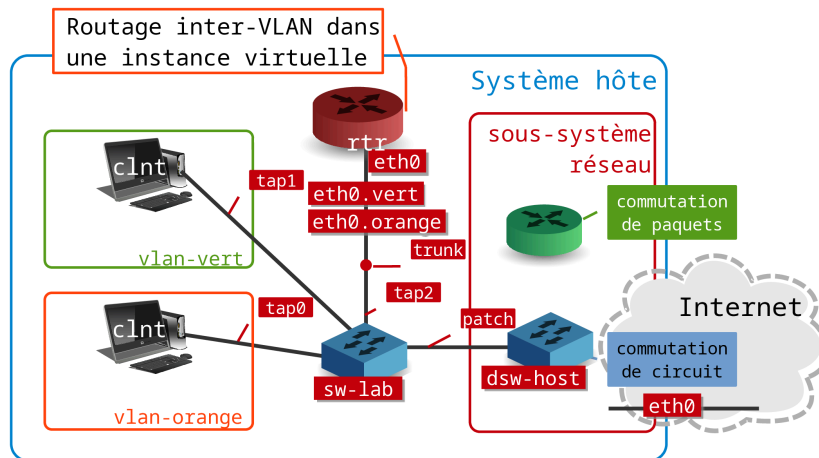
Routage inter-VLAN dans une instance virtuelle

Système hôte

rtr
eth0
eth0.vert
eth0.orange
trunk
tap2

clnt
tap1
vlan-vert

clnt
tap0
vlan-orange

sw-lab
patch

sous-système réseau
commutation de paquets
dsw-host

Internet
commutation de circuit
eth0